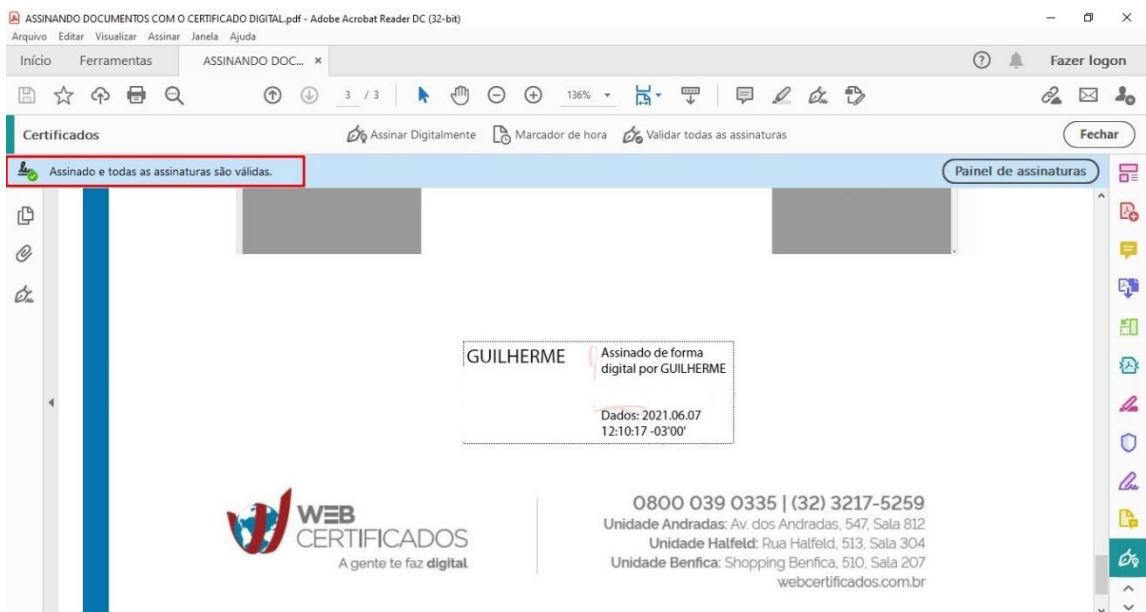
ASSINANDO DOCUMENTOS COM O CERTIFICADO DIGITAL.pdf - Adobe Acrobat Reader DC (32-bit)
Arquivo Editar Visualizar Assinar Janela Ajuda

Início Ferramentas ASSINANDO DOC... ×

Fazer logon

3 / 3 136%

Certificados

Assinar Digitalmente Marcador de hora Validar todas as assinaturas

Fechar

Assinado e todas as assinaturas são válidas.

Painel de assinaturas

GUILHERME

Assinado de forma digital por GUILHERME

Dados: 2021.06.07 12:10:17 -03'00'

WEB CERTIFICADOS
A gente te faz digital

0800 039 0335 | (32) 3217-5259
Unidade Andradas: Av. dos Andradas, 547, Sala 812
Unidade Halfeld: Rua Halfeld, 513, Sala 304
Unidade Benfica: Shopping Benfica, 510, Sala 207
webcertificados.com.br